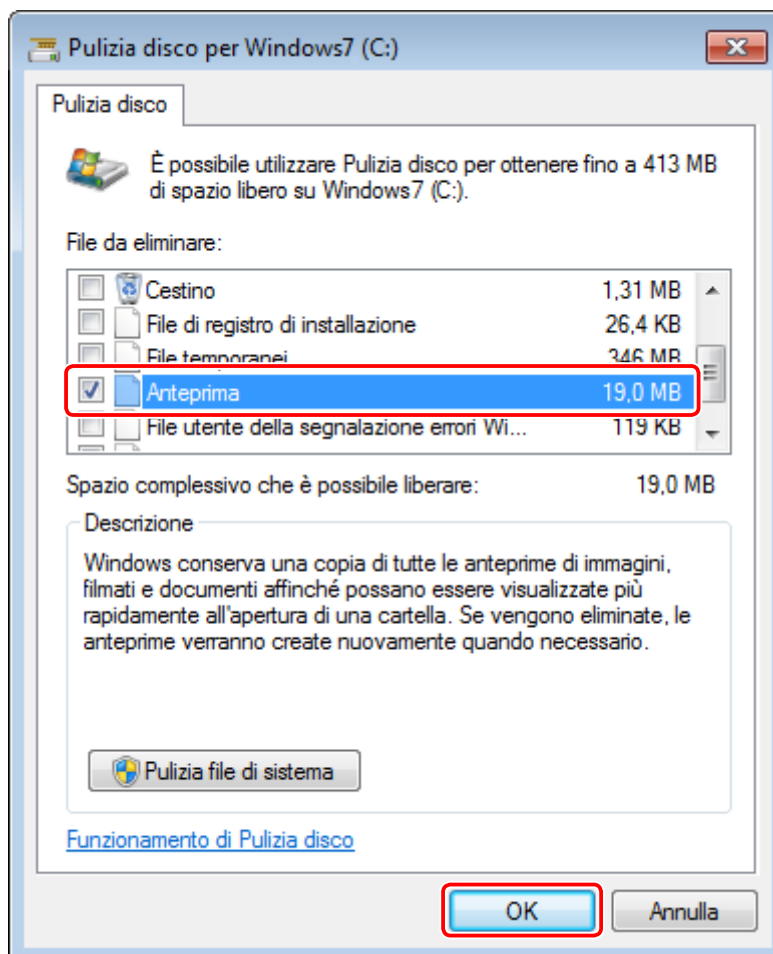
Pulizia disco per Windows7 (C:)

Pulizia disco

È possibile utilizzare Pulizia disco per ottenere fino a 413 MB di spazio libero su Windows7 (C:).

File da eliminare:

| | | |
|---|---|---|
| ☐ | Cestino | 1,31 MB |
| ☐ | File di registro di installazione | 26,4 KB |
| ☐ | File temporanei | 346 MB |
| ☑ | Anteprima | 19,0 MB |
| ☐ | File utente della segnalazione errori Wi... | 119 KB |

Spazio complessivo che è possibile liberare: 19,0 MB

Descrizione

Windows conserva una copia di tutte le anteprime di immagini, filmati e documenti affinché possano essere visualizzate più rapidamente all'apertura di una cartella. Se vengono eliminate, le anteprime verranno create nuovamente quando necessario.

Pulizia file di sistema

Funzionamento di Pulizia disco

OK

Annulla